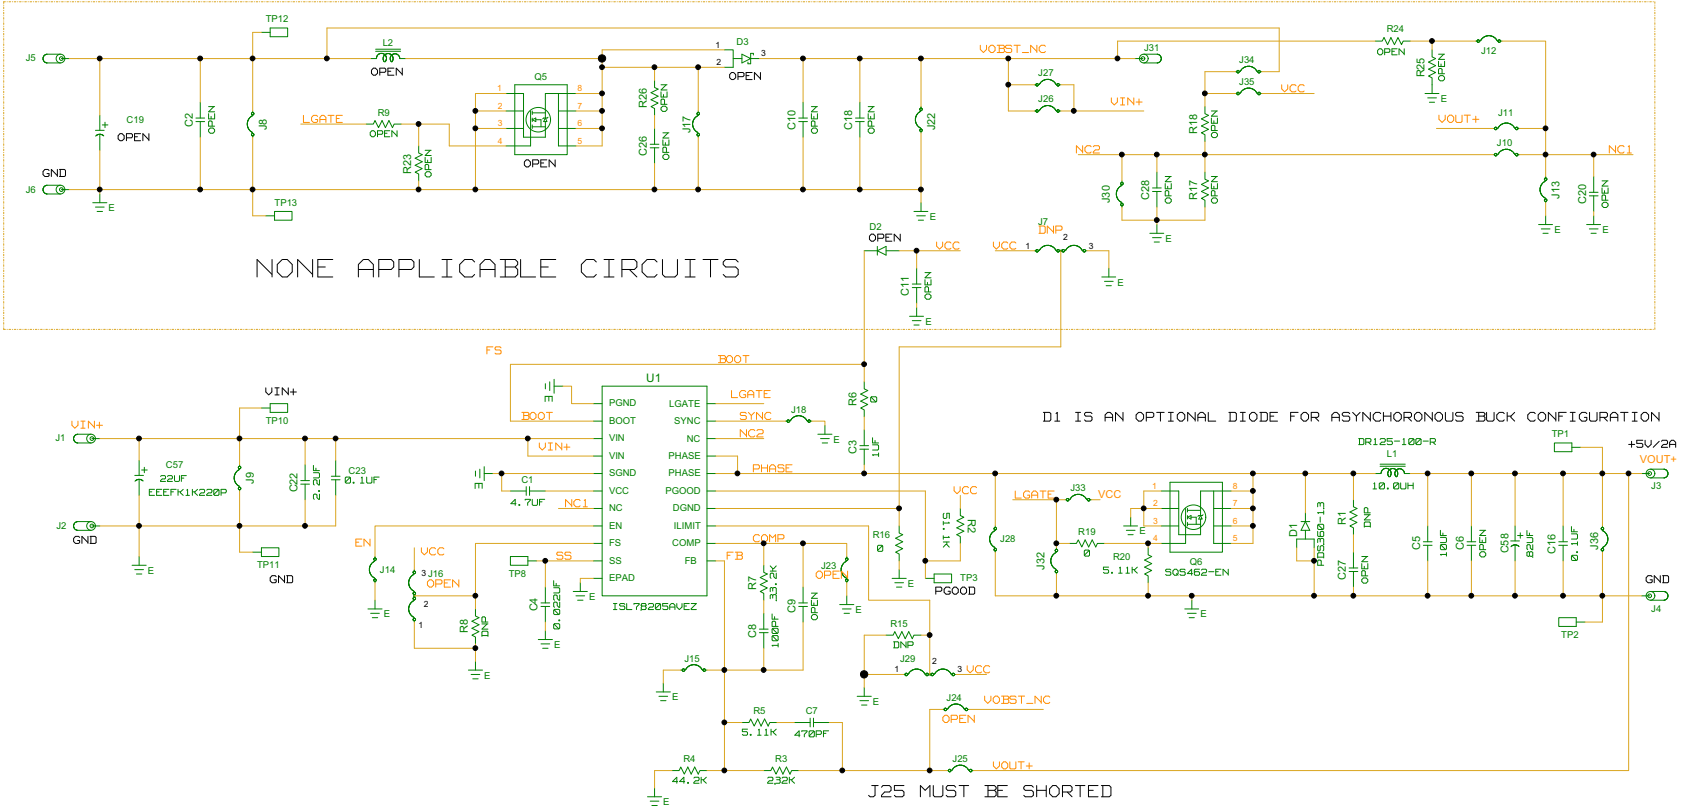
TP12
J5
L2
OPEN
1
D3
3
2
OPEN
VOBST_NC
J31
R24
OPEN
J12
R25
OPEN
E
C19
OPEN
C2
OPEN
J8
LGATE
R9
OPEN
Q5
1 2 3 4
8 7 6 5
OPEN
R26
OPEN
C26
OPEN
J17
C10
OPEN
C18
OPEN
J22
J27
J26
VIN+
J34
J35
VCC
R18
OPEN
VOUT+
J11
J10
NC2
NC1
GND
J6
E
TP13
R23
OPEN
E
J30
C28
OPEN
R17
OPEN
E
J13
E
C20
OPEN
E
D2
OPEN
VCC
J7
DNP
VCC 1 2 3
E
C11
OPEN
E
NONE APPLICABLE CIRCUITS
FS
BOOT
U1
VIN+
TP10
E
PGND
BOOT
VIN
VIN
SGND
VCC
NC
EN
FS
SS
EPAD
LGATE
SYNC
NC
PHASE
PHASE
PGOOD
DGND
ILIMIT
COMP
FB
LGATE
SYNC
J18
E
NC2
R6
Ø
C3
1UF
D1 IS AN OPTIONAL DIODE FOR ASYNCHORONOUS BUCK CONFIGURATION
VIN+
J1
C57
22UF
EEEFK1K220P
J9
C22
2.2UF
C23
0.1UF
BOOT
VIN+
E
C1
4.7UF
NC1
PHASE
TP1
+5V/2A
DR125-100-R
L1
10.0UH
VOUT+
J3
J2
GND
TP11
GND
E
EN
J14
E
VCC
3 J16
OPEN
2
1
R8
DNP
E
TP8
SS
C4
0.022UF
E
E
ISL78205AVEZ
VCC
R2
51.1K
R16
Ø
E
TP3
PGOOD
LGATE
J33
VCC
R19
Ø
E
R20
5.11K
1 2 3 4
8 7 6 5
Q6
SQS462-EN
E
J28
J32
D1
PDS360-13
R1
DNP
C27
OPEN
C5
10UF
C6
OPEN
C58
82UF
C16
0.1UF
J36
GND
J4
TP2
COMP
FB
R7
33.2K
C8
100PF
C9
OPEN
J23
OPEN
E
R15
DNP
J29
1 2 3 VCC
E
J15
E
R5
5.11K
C7
470PF
J24
VOBST_NC
OPEN
R4
44.2K
R3
232K
J25
VOUT+
E
J25 MUST BE SHORTED